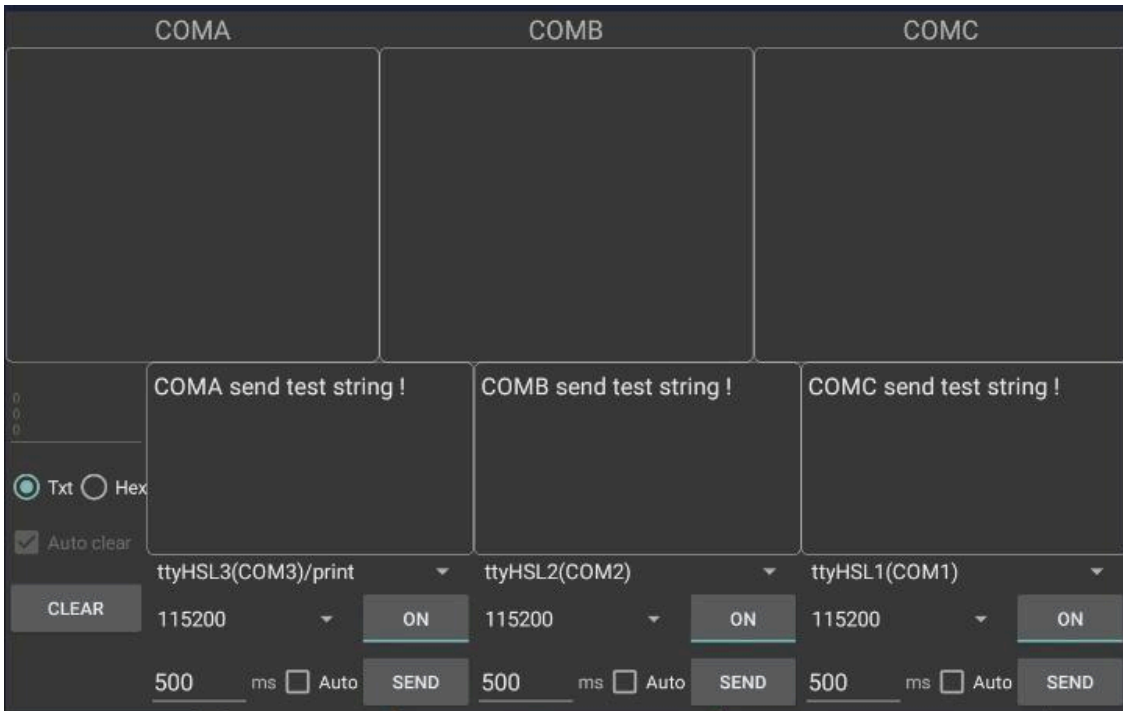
COMA

COMB

COMC

0
0
0

COMA send test string !

COMB send test string !

COMC send test string !

Txt Hex

Auto clear

CLEAR

ttyHSL3(COM3)/print

115200

ON

500 ms Auto

SEND

ttyHSL2(COM2)

115200

ON

500 ms Auto

SEND

ttyHSL1(COM1)

115200

ON

500 ms Auto

SEND